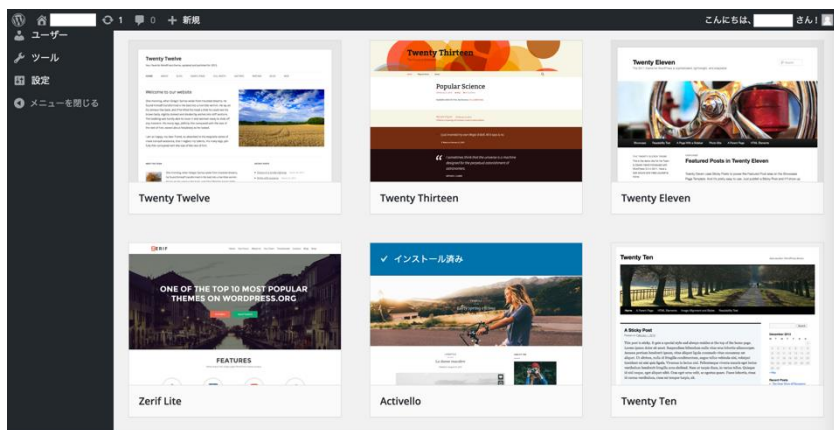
1 0 + 新規

こんにちは、 さん!

ユーザー
ツール
設定
メニューを閉じる

Twenty Twelve

Welcome to our website

Twenty Thirteen

Popular Science

Twenty Eleven

Featured Posts in Twenty Eleven

Twenty Twelve

Twenty Thirteen

Twenty Eleven

ZERIF

ONE OF THE TOP 10 MOST POPULAR THEMES ON WORDPRESS.ORG

FEATURES

✓ インストール済み

Twenty Ten

A Sticky Post

Zerif Lite

Activello

Twenty Ten